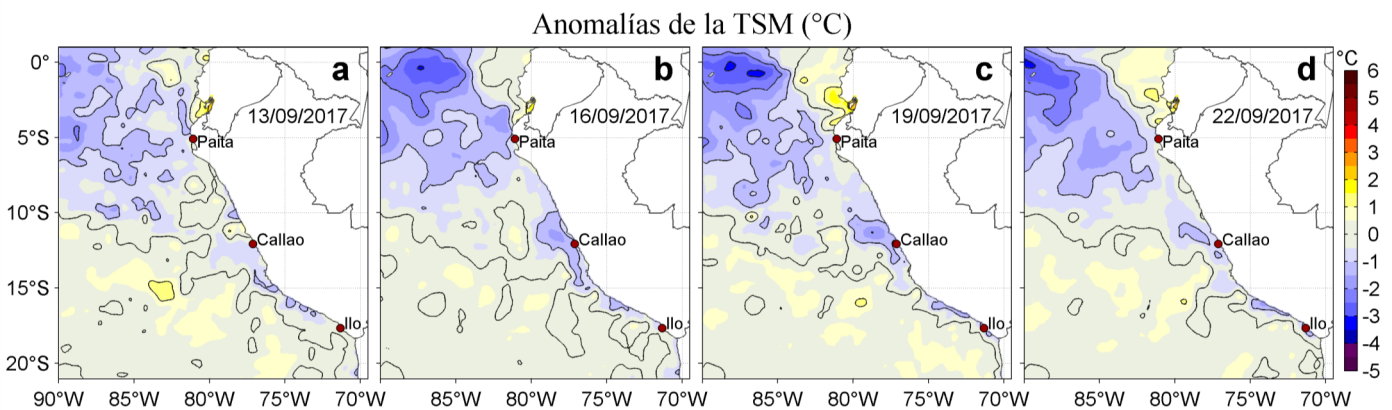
Anomalías de la TSM (°C)

a
13/09/2017
Paita
Callao
Ilo

b
16/09/2017
Paita
Callao
Ilo

c
19/09/2017
Paita
Callao
Ilo

d
22/09/2017
Paita
Callao
Ilo

0°
5°S
10°S
15°S
20°S

90°W 85°W 80°W 75°W 70°W
85°W 80°W 75°W 70°W
85°W 80°W 75°W 70°W
85°W 80°W 75°W 70°W

°C
6
5
4
3
2
1
0
-1
-2
-3
-4
-5